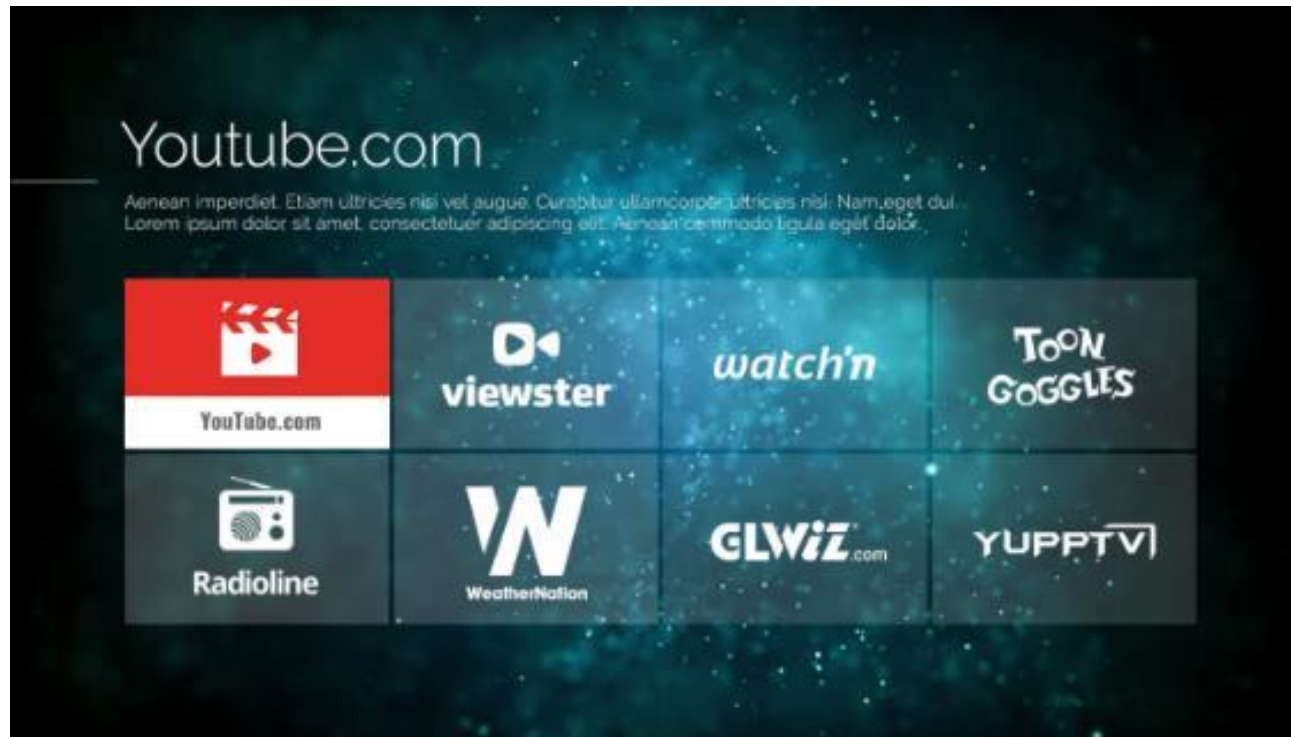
Youtube.com

Aenean imperdiet. Etiam ultricies nisi vel augue. Curabitur ullamcorper ultricies nisi. Nam eget dui. Lorem ipsum dolor sit amet, consectetuer adipiscing elit. Aenean commodo ligula eget dolor.

YouTube.com

viewster

watch'n

TOON GOGGLES

Radioline

WeatherNation

GLWiZ.com

YUPPTV